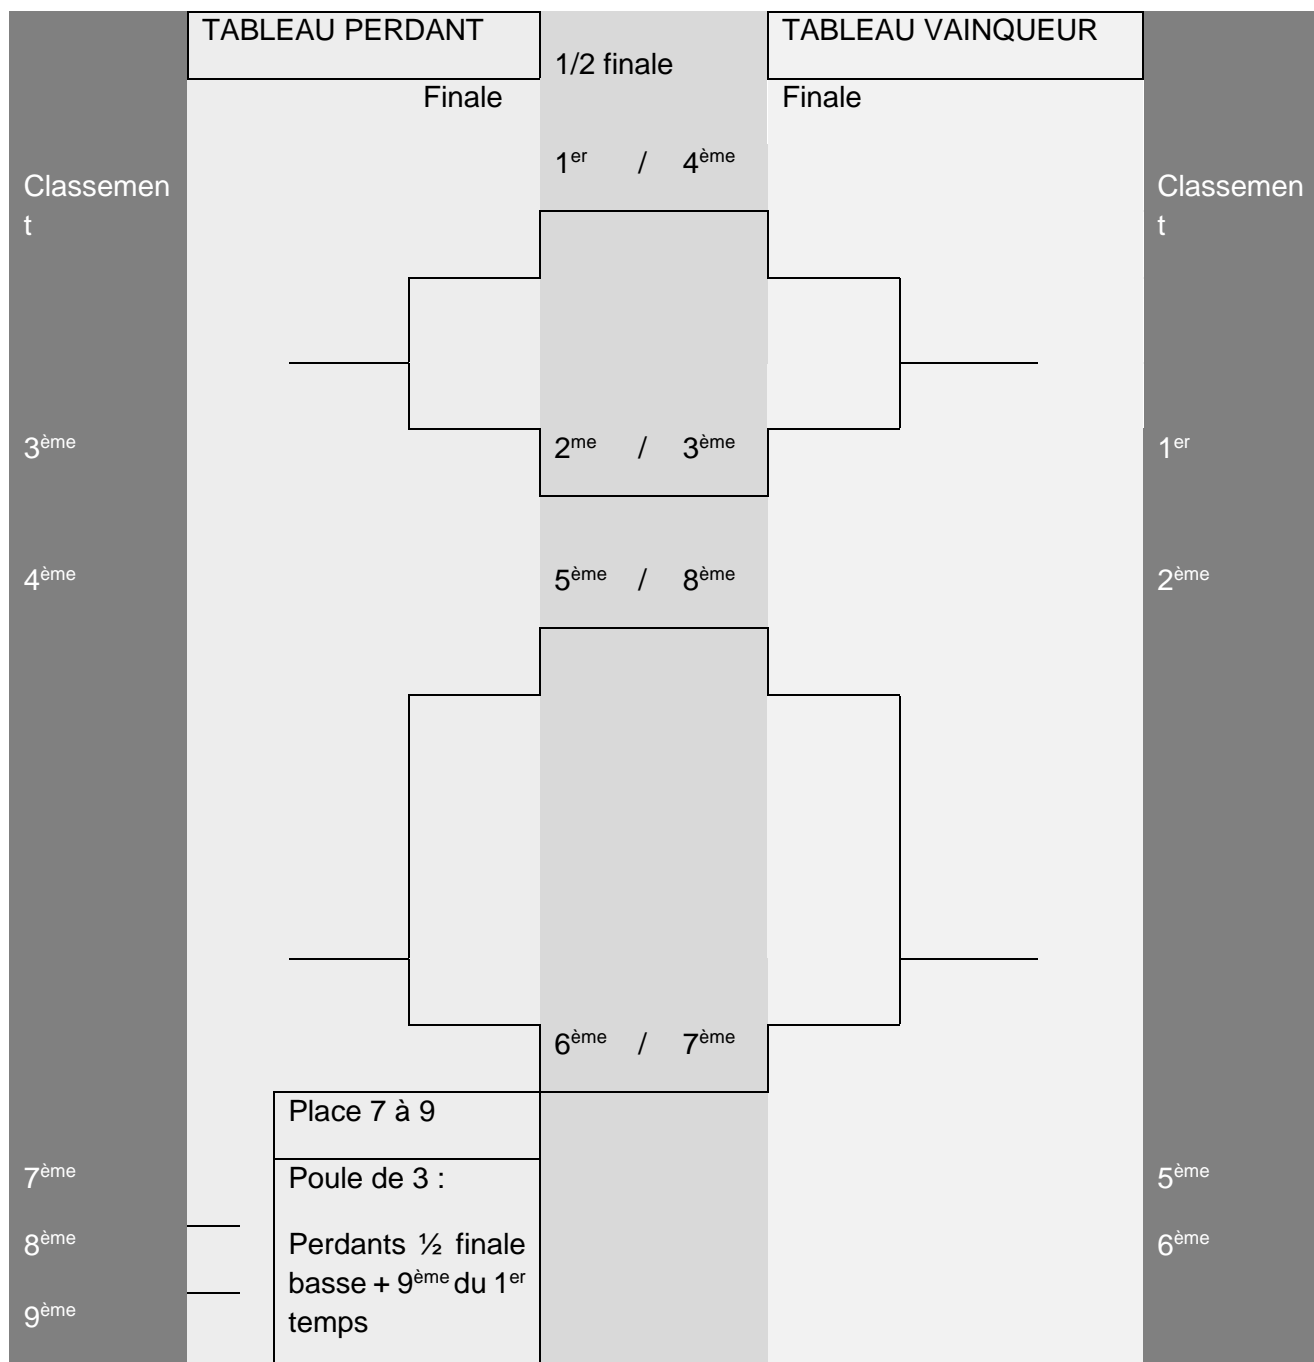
TABLEAU PERDANT

1/2 finale

TABLEAU VAINQUEUR

Finale

Finale

Classement

$1^{er}$ / $4^{ème}$

Classement

$3^{ème}$

$2^{me}$ / $3^{ème}$

$1^{er}$

$4^{ème}$

$5^{ème}$ / $8^{ème}$

$2^{ème}$

$6^{ème}$ / $7^{ème}$

Place 7 à 9

$7^{ème}$

Poule de 3 :

$5^{ème}$

$8^{ème}$

Perdants ½ finale basse + $9^{ème}$ du $1^{er}$ temps

$6^{ème}$

$9^{ème}$